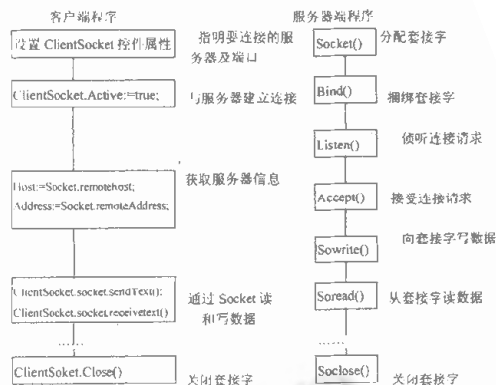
客户端程序

设置 ClientSocket 控件属性

指明要连接的服务器及端口

ClientSocket.Active:=true;

与服务器建立连接

Host:=Socket.remotehost;
Address:=Socket.remoteAddress;

获取服务器信息

ClientSocket.socket.sendText();
ClientSocket.socket.receivetext()

通过 Socket 读和写数据

……

ClientSoket.Close()

关闭套接字

服务器端程序

Socket()

分配套接字

Bind()

捆绑套接字

Listen()

侦听连接请求

Accept()

接受连接请求

Sowrite()

向套接字写数据

Soread()

从套接字读数据

……

Soclose()

关闭套接字